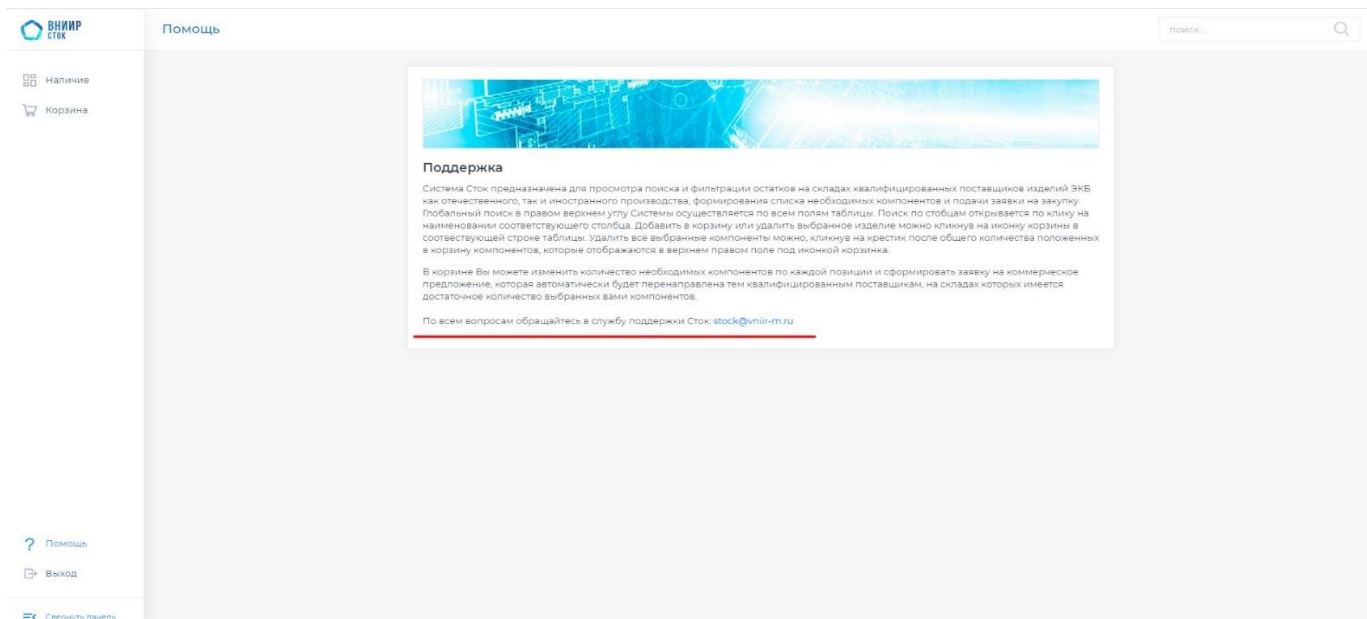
ВНИИР СТОК

Помощь

поиск...

Наличие

Корзина

Поддержка

Система Сток предназначена для просмотра поиска и фильтрации остатков на складах квалифицированных поставщиков изделий ЭКБ как отечественного, так и иностранного производства, формирования списка необходимых компонентов и подачи заявки на закупку. Глобальный поиск в правом верхнем углу Системы осуществляется по всем полям таблицы. Поиск по столбцам открывается по клику на наименовании соответствующего столбца. Добавить в корзину или удалить выбранное изделие можно кликнув на иконку корзины в соотвествующей строке таблицы. Удалить все выбранные компоненты можно, кликнув на крестик после общего количества положенных в корзину компонентов, которые отображаются в верхнем правом поле под иконкой корзинка.

В корзине Вы можете изменить количество необходимых компонентов по каждой позиции и сформировать заявку на коммерческое предложение, которая автоматически будет перенаправлена тем квалифицированным поставщикам, на складах которых имеется достаточное количество выбранных вами компонентов.

По всем вопросам обращайтесь в службу поддержки Сток: stock@vniir-m.ru

Помощь

Выход

Свернуть панель